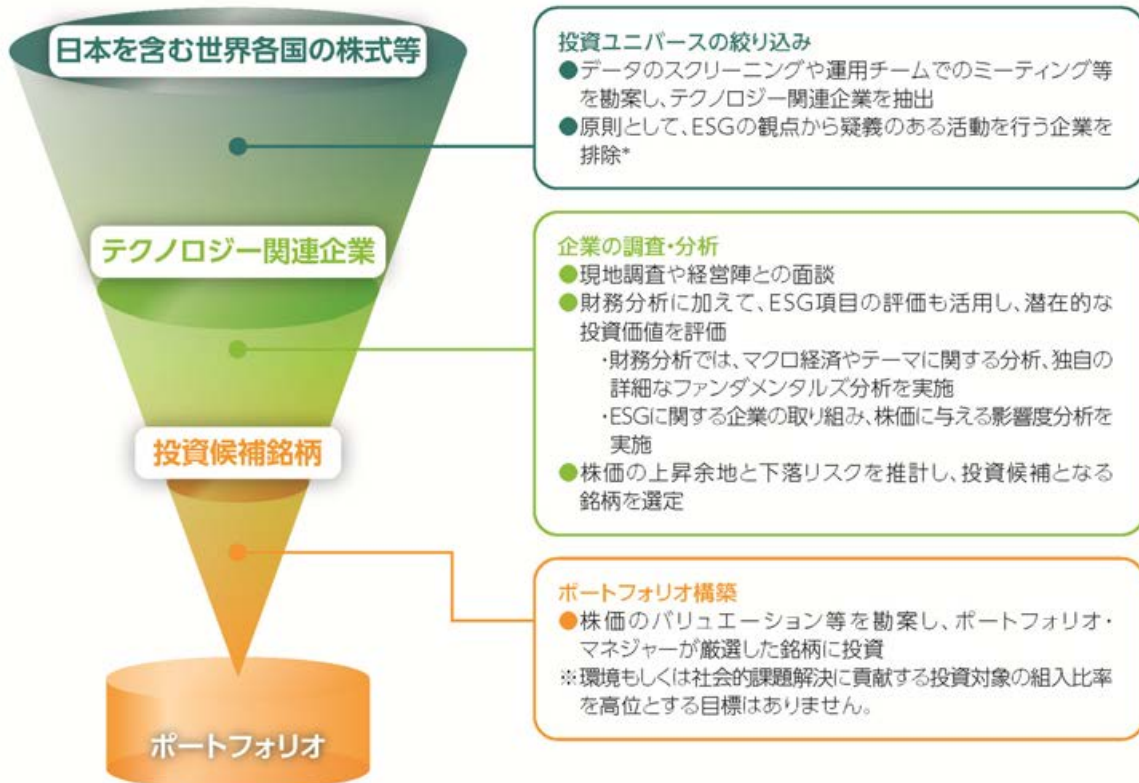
日本を含む世界各国の株式等

投資ユニバースの絞り込み
●データのスクリーニングや運用チームでのミーティング等を勘案し、テクノロジー関連企業を抽出
●原則として、ESGの観点から疑義のある活動を行う企業を排除*

テクノロジー関連企業

企業の調査・分析
●現地調査や経営陣との面談
●財務分析に加えて、ESG項目の評価も活用し、潜在的な投資価値を評価
・財務分析では、マクロ経済やテーマに関する分析、独自の詳細なファンダメンタルズ分析を実施
・ESGに関する企業の取り組み、株価に与える影響度分析を実施
●株価の上昇余地と下落リスクを推計し、投資候補となる銘柄を選定

投資候補銘柄

ポートフォリオ構築
●株価のバリュエーション等を勘案し、ポートフォリオ・マネジャーが厳選した銘柄に投資
※環境もしくは社会的課題解決に貢献する投資対象の組入比率を高位とする目標はありません。

ポートフォリオ